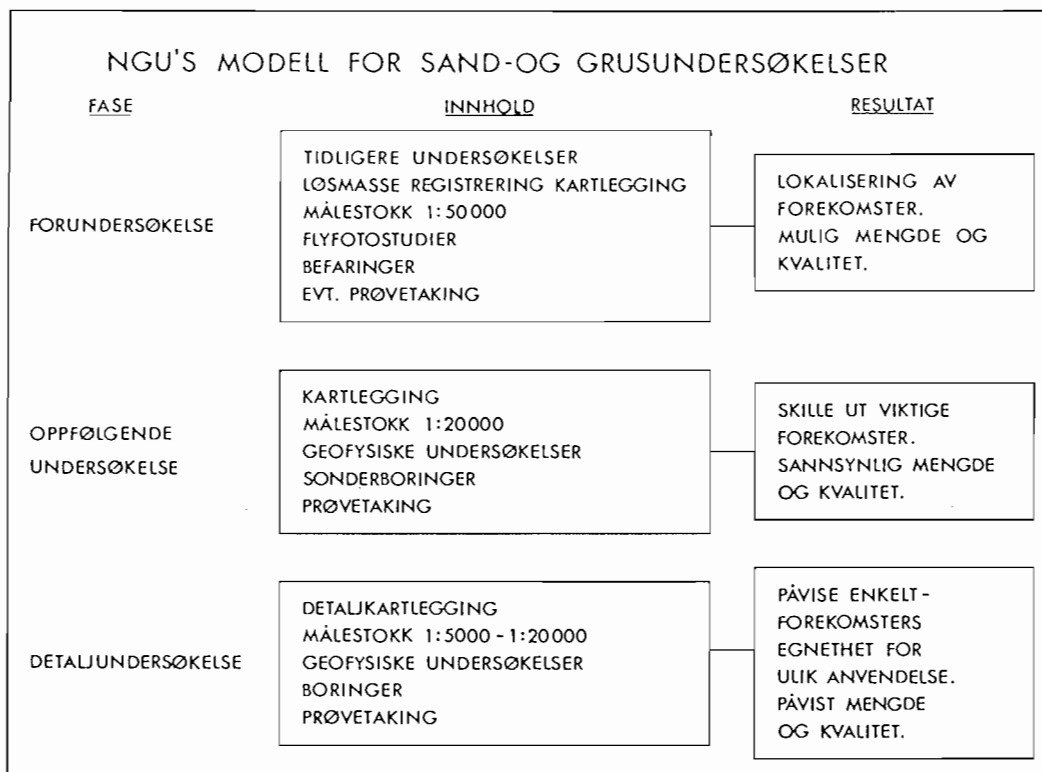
NGU'S MODELL FOR SAND-OG GRUSUNDERSØKELSER

| FASE | INNHOLD | RESULTAT |
|---|---|---|
| FORUNDERSØKELSE | TIDLIGERE UNDERSØKELSER LØSMASSE REGISTRERING KARTLEGGING MÅLESTOKK 1:50000 FLYFOTOSTUDIER BEFARINGER EVT. PRØVETAKING | LOKALISERING AV FOREKOMSTER. MULIG MENGDE OG KVALITET. |
| OPPFØLGENDE UNDERSØKELSE | KARTLEGGING MÅLESTOKK 1:20000 GEOFYSISKE UNDERSØKELSER SONDERBORINGER PRØVETAKING | SKILLE UT VIKTIGE FOREKOMSTER. SANNSYNLIG MENGDE OG KVALITET. |
| DETALJUNDERSØKELSE | DETALJKARTLEGGING MÅLESTOKK 1:5000 - 1:20000 GEOFYSISKE UNDERSØKELSER BORINGER PRØVETAKING | PÅVISE ENKELT-FOREKOMSTERS EGNETHET FOR ULIK ANVENDELSE. PÅVIST MENGDE OG KVALITET. |